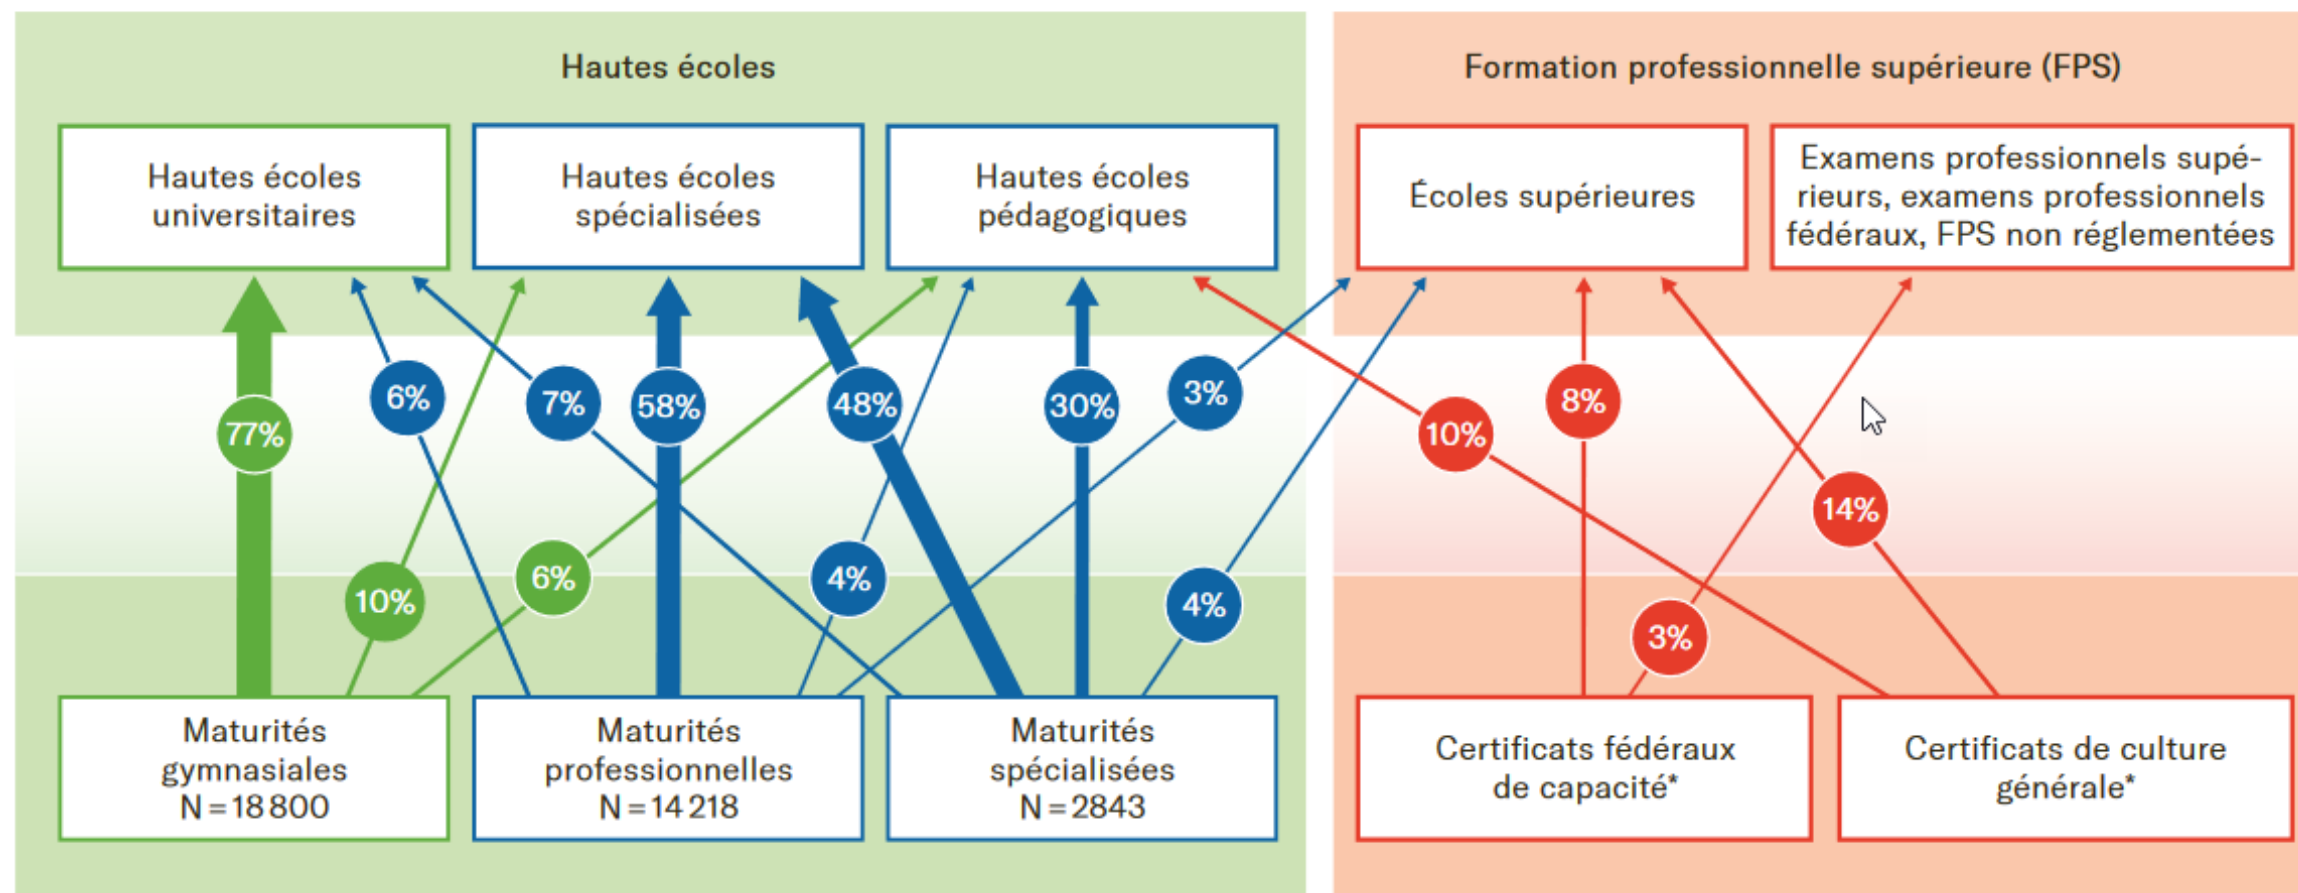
Hautes écoles

Formation professionnelle supérieure (FPS)

Hautes écoles universitaires

Hautes écoles spécialisées

Hautes écoles pédagogiques

Écoles supérieures

Examens professionnels supérieurs, examens professionnels fédéraux, FPS non réglementées

6%

7%

58%

48%

30%

3%

10%

8%

77%

14%

10%

6%

4%

4%

3%

Maturités gymnasiales N = 18 800

Maturités professionnelles N = 14 218

Maturités spécialisées N = 2843

Certificats fédéraux de capacité*

Certificats de culture générale*